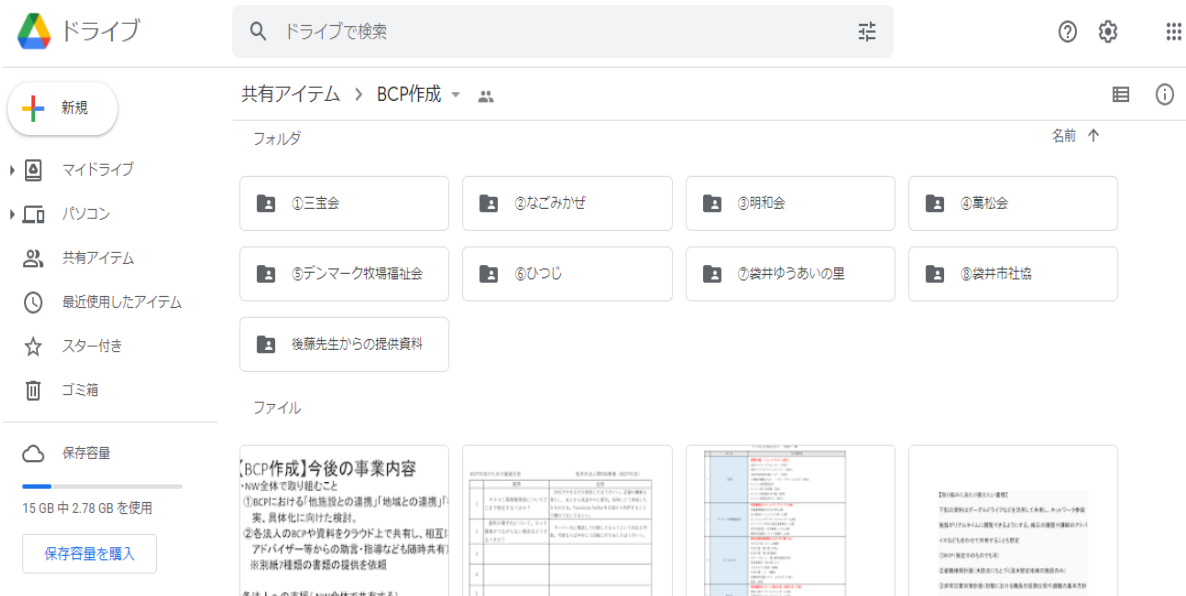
ドライブ

ドライブで検索

新規

マイドライブ

パソコン

共有アイテム

最近使用したアイテム

スター付き

ゴミ箱

保存容量

15 GB 中 2.78 GB を使用

保存容量を購入

共有アイテム › BCP作成

フォルダ

名前 ↑

①三宝会

②なごみかぜ

③明和会

④萬松会

⑤デンマーク牧場福祉会

⑥ひつじ

⑦袋井ゆうあいの里

⑧袋井市社協

後藤先生からの提供資料

ファイル

【BCP作成】今後の事業内容

・NW全体で取り組むこと

①BCPにおける「他施設との連携」「地域との連携」「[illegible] 実、具体化に向けた検討。

②各法人のBCPや資料をクラウド上で共有し、相互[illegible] アドバイザー等からの助言・指導なども随時共有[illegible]

※別紙7種類の書類の提供を依頼

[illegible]

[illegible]

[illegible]

【取り組みにあたり考えたい事項】

下記の資料はグーグルドライブなどを活用して共有し、ネットワーク参加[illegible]

施設がリアルタイムに閲覧できるようにする。相互の施設で連絡のアドバイ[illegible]

メモなども含めて共有することも想定

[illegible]

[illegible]

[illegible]